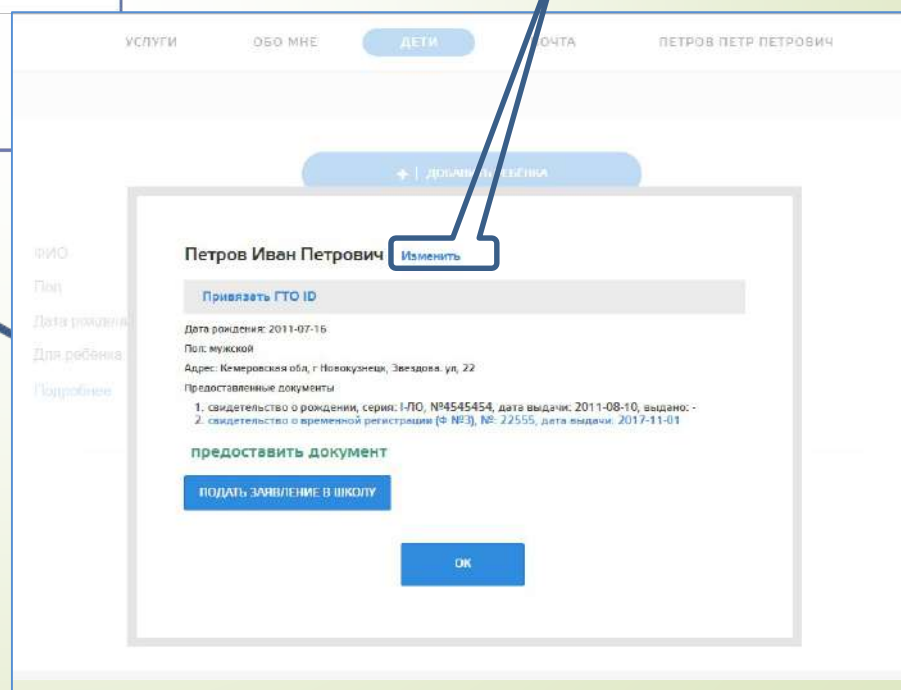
УСЛУГИ ОБО МНЕ ДЕТИ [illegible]ОЧТА ПЕТРОВ ПЕТР ПЕТРОВИЧ

+ | ДОБАВ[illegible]ЕБЕНКА

ФИО
Пол
Дата рожден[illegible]
Для ребёнка
Подробнее

Петров Иван Петрович Изменить

Привязать ГТО ID

Дата рождения: 2011-07-16
Пол: мужской
Адрес: Кемеровская обл, г Новокузнецк, Звездова. ул, 22
Предоставленные документы
1. свидетельство о рождении, серия: I-ЛО, №4545454, дата выдачи: 2011-08-10, выдано: -
2. свидетельство о временной регистрации (Ф №3), №: 22555, дата выдачи: 2017-11-01

предоставить документ

ПОДАТЬ ЗАЯВЛЕНИЕ В ШКОЛУ

ОК